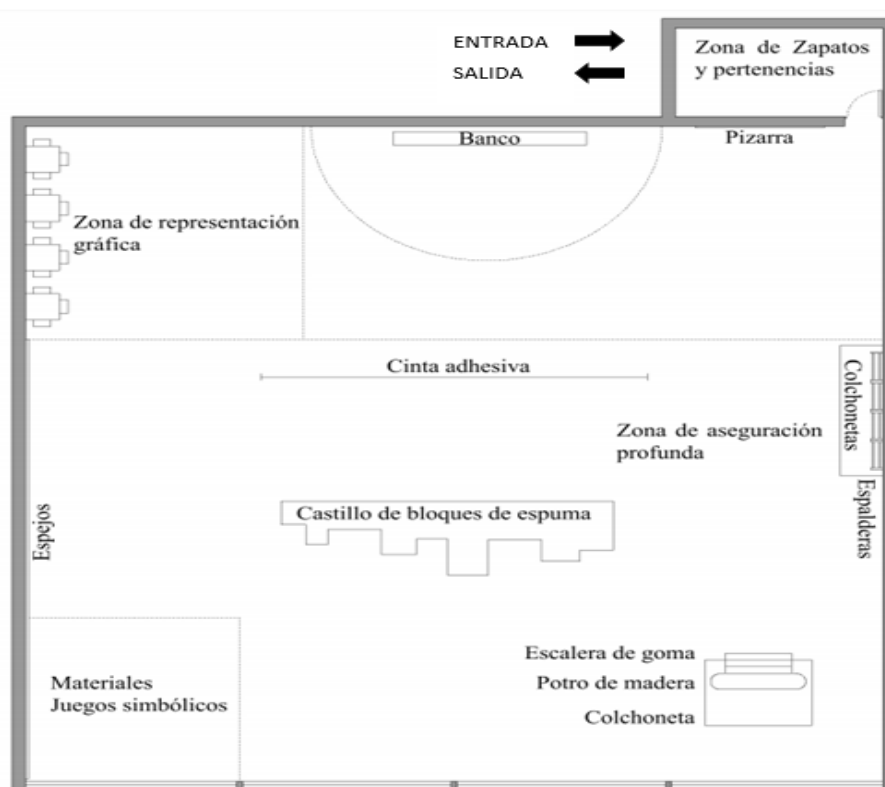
ENTRADA
SALIDA

Zona de Zapatos y pertenencias

Banco

Pizarra

Zona de representación gráfica

Cinta adhesiva

Colchonetas

Zona de aseguración profunda

Espalderas

Espejos

Castillo de bloques de espuma

Escalera de goma
Potro de madera
Colchoneta

Materiales
Juegos simbólicos